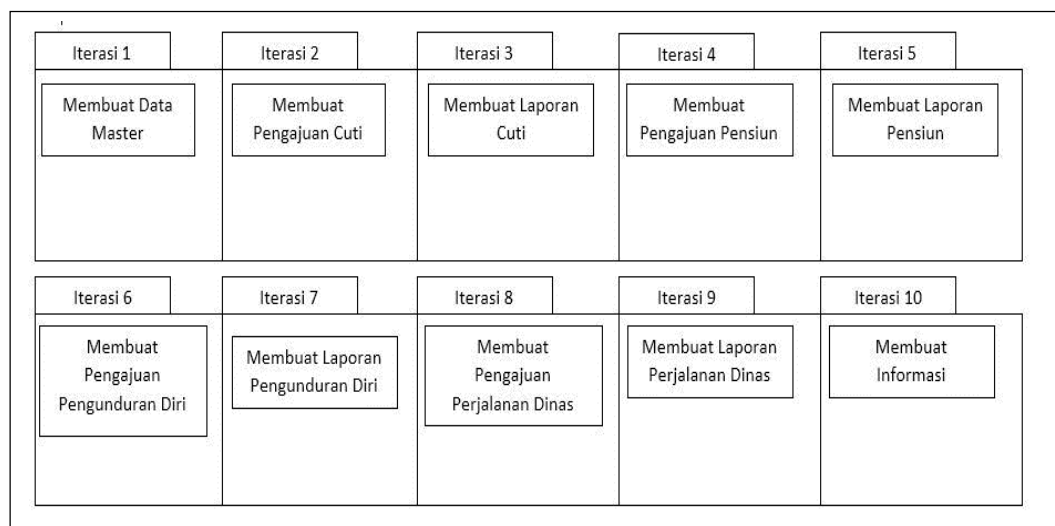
Iterasi 1

Membuat Data Master

Iterasi 2

Membuat Pengajuan Cuti

Iterasi 3

Membuat Laporan Cuti

Iterasi 4

Membuat Pengajuan Pensiun

Iterasi 5

Membuat Laporan Pensiun

Iterasi 6

Membuat Pengajuan Pengunduran Diri

Iterasi 7

Membuat Laporan Pengunduran Diri

Iterasi 8

Membuat Pengajuan Perjalanan Dinas

Iterasi 9

Membuat Laporan Perjalanan Dinas

Iterasi 10

Membuat Informasi